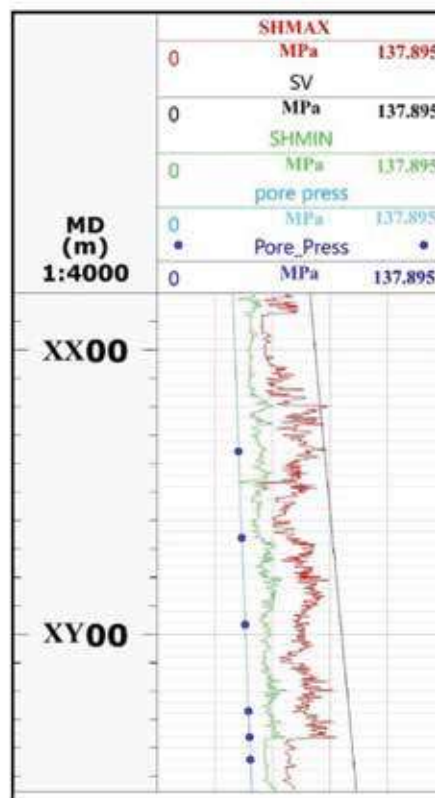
MD
(m)
1:4000

| SHMAX | | |
|---|---|---|
| 0 | MPa | 137.895 |
| | SV | |
| 0 | MPa | 137.895 |
| | SHMIN | |
| 0 | MPa | 137.895 |
| | pore press | |
| 0 | MPa | 137.895 |
| • | Pore_Press | • |
| 0 | MPa | 137.895 |

XX00

XY00